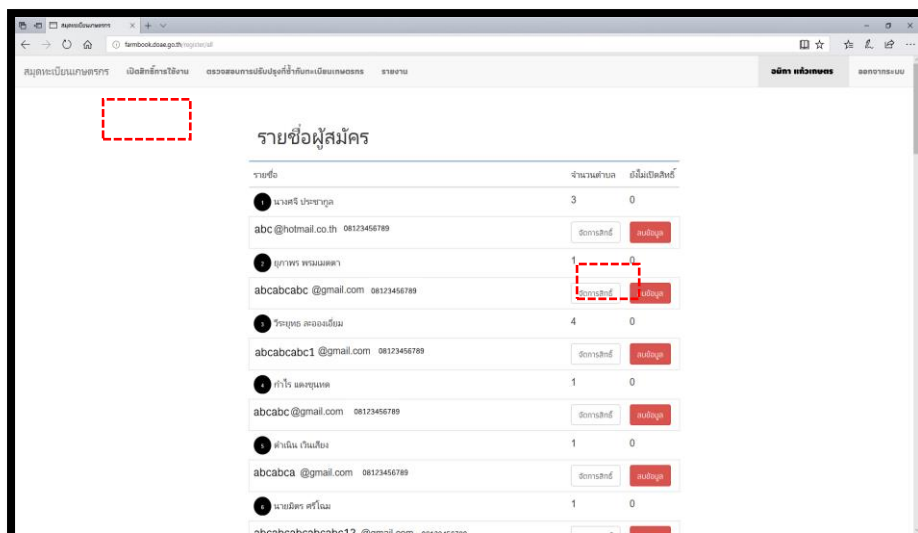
สมุดทะเบียนเกษตรกร

farmbook.doae.go.th/register/all

สมุดทะเบียนเกษตรกร เปิดสิทธิ์การใช้งาน ตรวจสอบการปรับปรุงที่ซ้ำกับทะเบียนเกษตรกร รายงาน

อนิตา แก้วเกษตร ออกจากระบบ

รายชื่อผู้สมัคร

| รายชื่อ | จำนวนตำบล | ยังไม่เปิดสิทธิ์ |
|---|---|---|
| 1 นางศรี ประชากูล | 3 | 0 |
| abc @hotmail.co.th 08123456789 | จัดการสิทธิ์ | ลบข้อมูล |
| 2 ยุภาพร พรมมงคล | 1 | 0 |
| abcabcabc @gmail.com 08123456789 | จัดการสิทธิ์ | ลบข้อมูล |
| 3 วีระยุทธ สะอองเอี่ยม | 4 | 0 |
| abcabcabc1 @gmail.com 08123456789 | จัดการสิทธิ์ | ลบข้อมูล |
| 4 กำไร แดงชุมพล | 1 | 0 |
| abcabc @gmail.com 08123456789 | จัดการสิทธิ์ | ลบข้อมูล |
| 5 ดำเนิน เว้นเสียง | 1 | 0 |
| abcabca @gmail.com 08123456789 | จัดการสิทธิ์ | ลบข้อมูล |
| 6 นายมิตร ศรีโฉม | 1 | 0 |
| abcabcabcabcabc12 @gmail.com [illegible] | | |